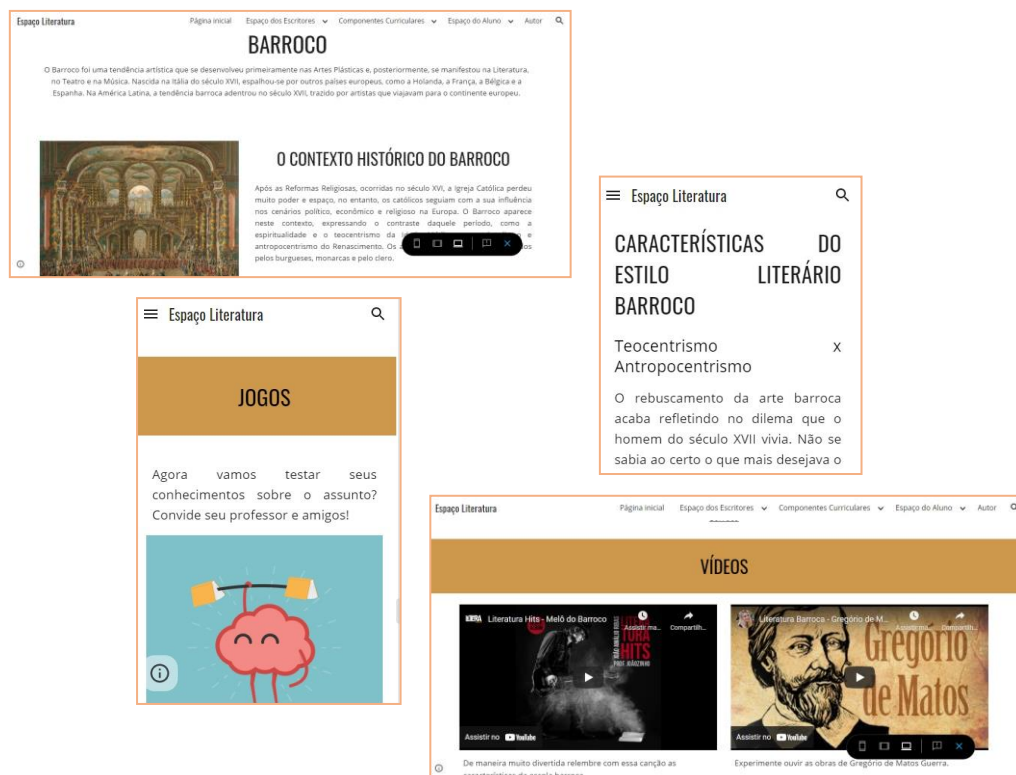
Espaço Literatura
Página inicial Espaço dos Escritores Componentes Curriculares Espaço do Aluno Autor

BARROCO

O Barroco foi uma tendência artística que se desenvolveu primeiramente nas Artes Plásticas e, posteriormente, se manifestou na Literatura, no Teatro e na Música. Nascida na Itália do século XVII, espalhou-se por outros países europeus, como a Holanda, a França, a Bélgica e a Espanha. Na América Latina, a tendência barroca adentrou no século XVII, trazido por artistas que viajavam para o continente europeu.

O CONTEXTO HISTÓRICO DO BARROCO

Após as Reformas Religiosas, ocorridas no século XVI, a Igreja Católica perdeu muito poder e espaço, no entanto, os católicos seguiam com a sua influência nos cenários político, econômico e religioso na Europa. O Barroco aparece neste contexto, expressando o contraste daquele período, como a espiritualidade e o teocentrismo da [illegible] e antropocentrismo do Renascimento. Os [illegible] pelos burgueses, monarcas e pelo clero.

Espaço Literatura

CARACTERÍSTICAS DO ESTILO LITERÁRIO BARROCO

Teocentrismo x Antropocentrismo

O rebuscamento da arte barroca acaba refletindo no dilema que o homem do século XVII vivia. Não se sabia ao certo o que mais desejava o

Espaço Literatura

JOGOS

Agora vamos testar seus conhecimentos sobre o assunto? Convide seu professor e amigos!

Espaço Literatura
Página inicial Espaço dos Escritores Componentes Curriculares Espaço do Aluno Autor

VÍDEOS

Literatura Hits - Melô do Barroco
Assistir ma... Compartilh...
Assistir no YouTube

Literatura Barroca - Gregório de M...
Assistir ma... Compartilh...
Gregório de Matos
Assistir no YouTube

De maneira muito divertida relembre com essa canção as características da poesia barroca.

Experimente ouvir as obras de Gregório de Matos Guerra.